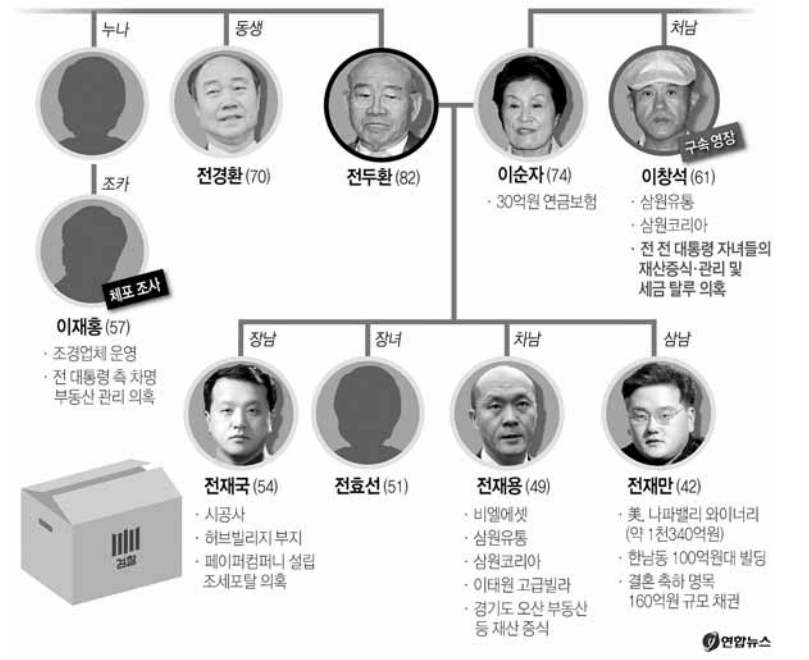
누나

동생

전경환(70)

전두환(82)

처남

이순자(74)

· 30억원 연금보험

구속 영장

이창석(61)

· 삼원유통

· 삼원코리아

· 전 전 대통령 자녀들의 재산증식·관리 및 세금 탈루 의혹

조카

체포 조사

이재홍(57)

· 조경업체 운영

· 전 대통령 측 차명 부동산 관리 의혹

장남

전재국(54)

· 시공사

· 허브빌리지 부지

· 페이퍼컴퍼니 설립 조세포탈 의혹

장녀

전효선(51)

차남

전재용(49)

· 비엘에셋

· 삼원유통

· 삼원코리아

· 이태원 고급빌라

· 경기도 오산 부동산 등 재산 증식

삼남

전재만(42)

· 美, 나파밸리 와이너리 (약 1천340억원)

· 한남동 100억원대 빌딩

· 결혼 축하 명목 160억원 규모 채권

검찰

연합뉴스